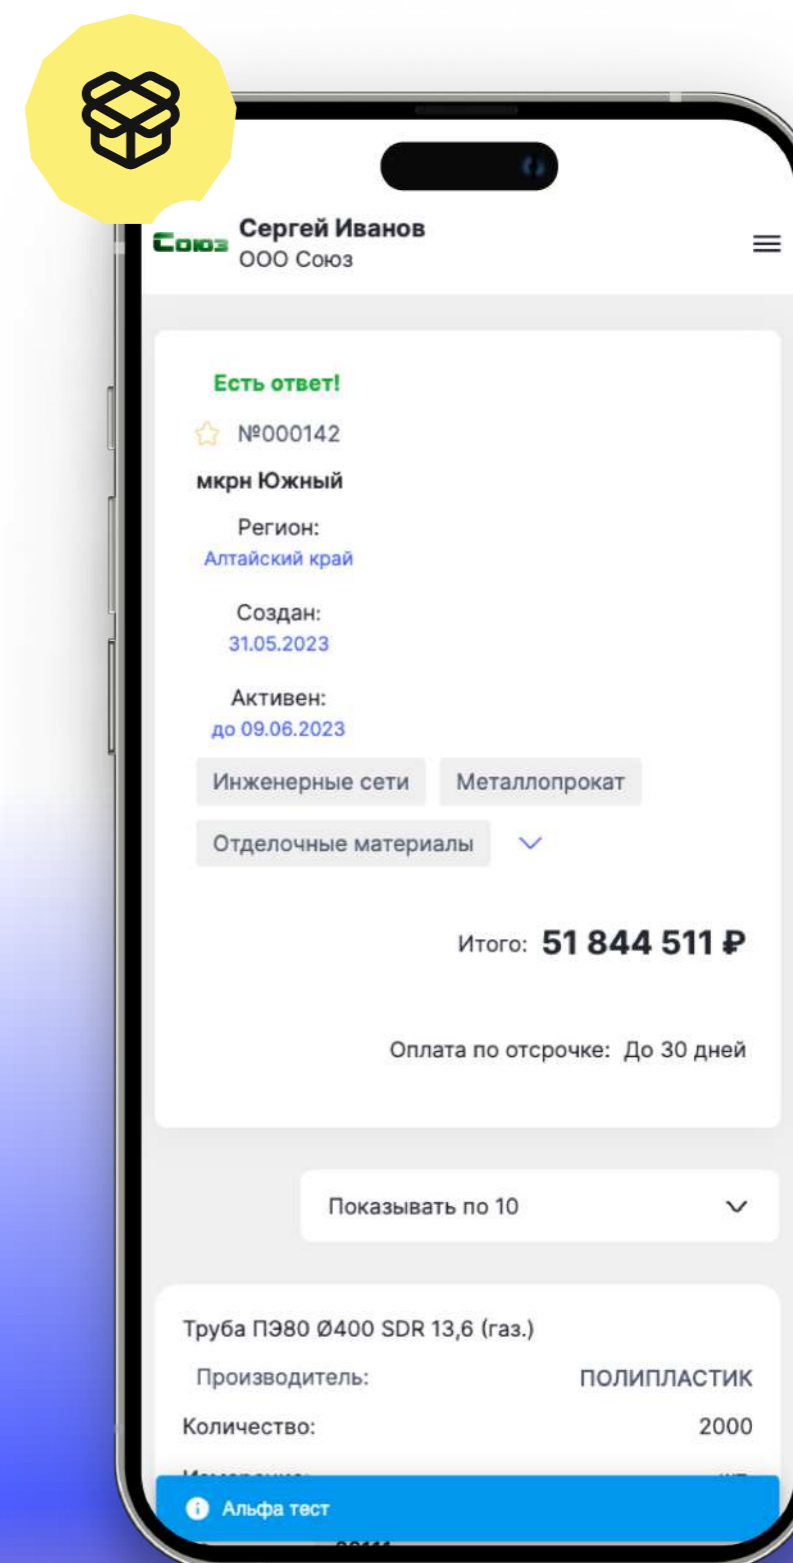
Союз Сергей Иванов
ООО Союз

Есть ответ!

№000142

мкрн Южный

Регион:
Алтайский край

Создан:
31.05.2023

Активен:
до 09.06.2023

Инженерные сети

Металлопрокат

Отделочные материалы

Итого: 51 844 511 ₽

Оплата по отсрочке: До 30 дней

Показывать по 10

Труба ПЭ80 Ø400 SDR 13,6 (газ.)

Производитель: ПОЛИПЛАСТИК

Количество: 2000

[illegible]

Альфа тест